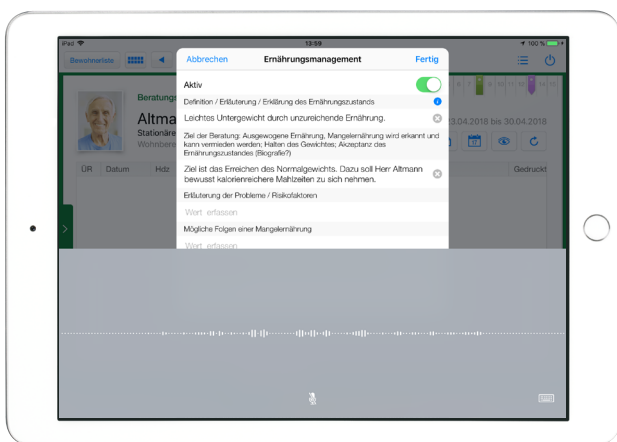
iPad
13:59
100 %
Bewohnerliste
Abbrechen
Ernährungsmanagement
Fertig
Aktiv
Definition / Erläuterung / Erklärung des Ernährungszustands
Leichtes Untergewicht durch unzureichende Ernährung.
Ziel der Beratung: Ausgewogene Ernährung, Mangelernährung wird erkannt und kann vermieden werden; Halten des Gewichtes; Akzeptanz des Ernährungszustandes (Biografie?)
Ziel ist das Erreichen des Normalgewichts. Dazu soll Herr Altmann bewusst kalorienreichere Mahlzeiten zu sich nehmen.
Erläuterung der Probleme / Risikofaktoren
Wert erfassen
Mögliche Folgen einer Mangelernährung
Wert erfassen
Beratung
Altma
Stationäre
Wohnbere
3.04.2018 bis 30.04.2018
DR
Datum
Hdz
Gedruckt